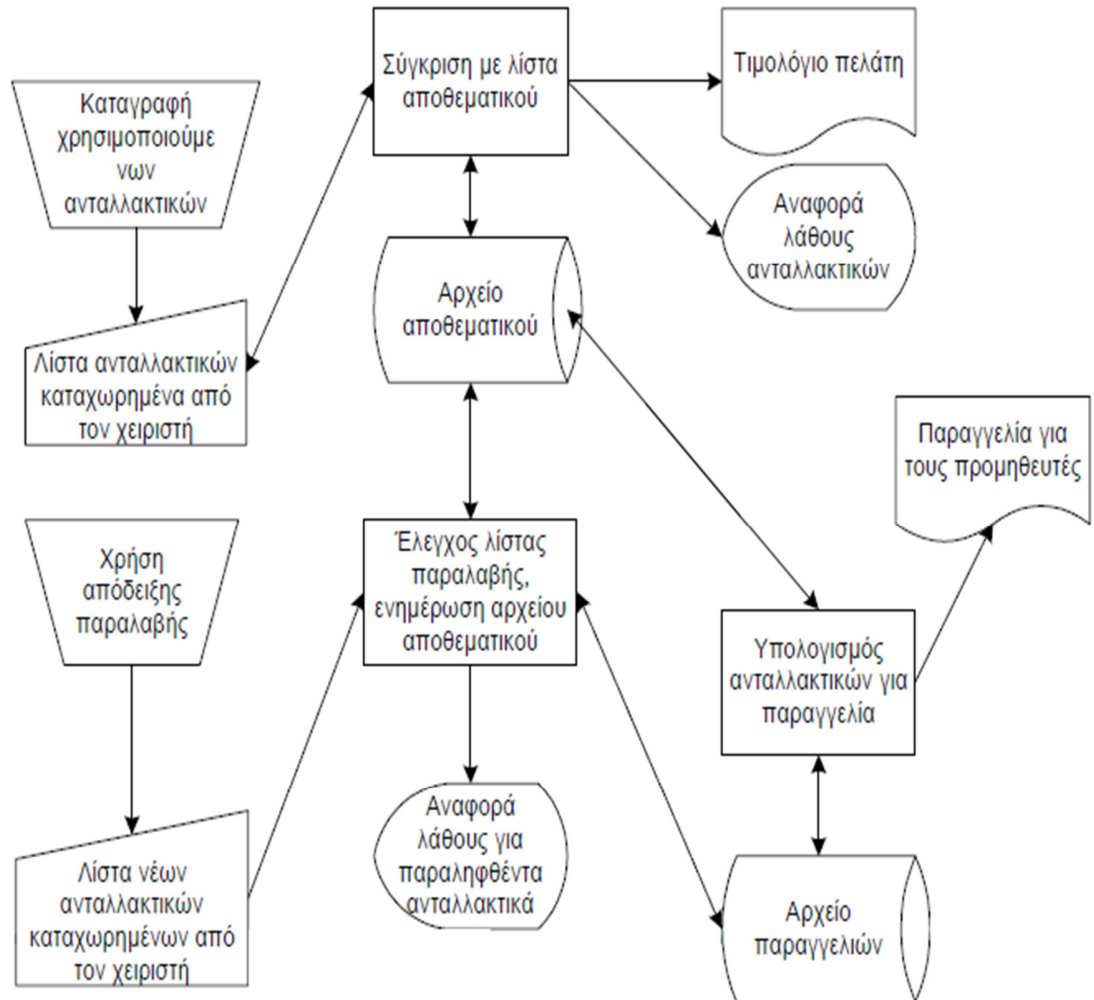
Καταγραφή χρησιμοποιούμε νων ανταλλακτικών

Σύγκριση με λίστα αποθεματικού

Τιμολόγιο πελάτη

Αναφορά λάθους ανταλλακτικών

Αρχείο αποθεματικού

Λίστα ανταλλακτικών καταχωρημένα από τον χειριστή

Παραγγελία για τους προμηθευτές

Χρήση απόδειξης παραλαβής

Έλεγχος λίστας παραλαβής, ενημέρωση αρχείου αποθεματικού

Υπολογισμός ανταλλακτικών για παραγγελία

Αναφορά λάθους για παραληφθέντα ανταλλακτικά

Λίστα νέων ανταλλακτικών καταχωρημένων από τον χειριστή

Αρχείο παραγγελιών